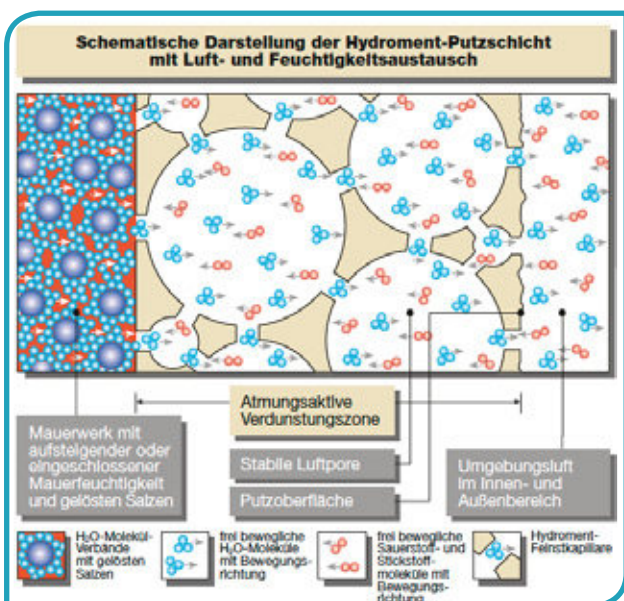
Schematische Darstellung der Hydroment-Putzschicht mit Luft- und Feuchtigkeitsaustausch

Atmungsaktive Verdunstungszone

Mauerwerk mit aufsteigender oder eingeschlossener Mauerfeuchtigkeit und gelösten Salzen

Stabile Luftpore

Putzoberfläche

Umgebungsluft im Innen- und Außenbereich

H₂O-Molekül-Verbände mit gelösten Salzen

frei bewegliche H₂O-Moleküle mit Bewegungsrichtung

frei bewegliche Sauerstoff- und Stickstoffmoleküle mit Bewegungsrichtung

Hydroment-Feinstkapillare